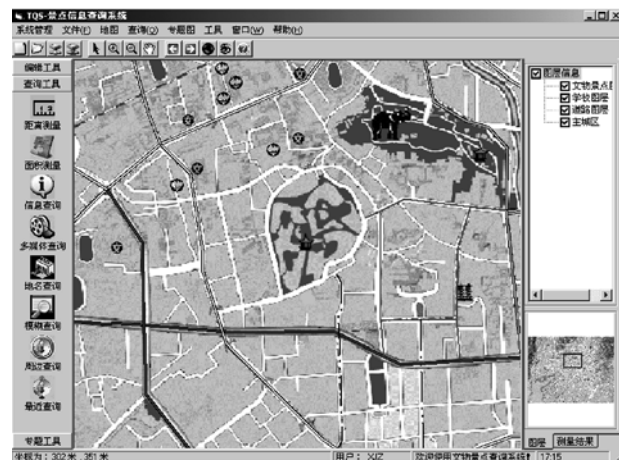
TQS-景点信息查询系统

系统管理 文件(F) 地图 查询(Q) 专题图 工具 窗口(W) 帮助(H)

编辑工具
查询工具
距离测量
面积测量
信息查询
多媒体查询
地名查询
模糊查询
周边查询
最近查询
专题工具

图层信息
文物景点图
学校图层
道路图层
主城区

图层 测量结果

坐标为：302 米，351 米 用户：XZ 欢迎使用文物景点查询系统! 17:15